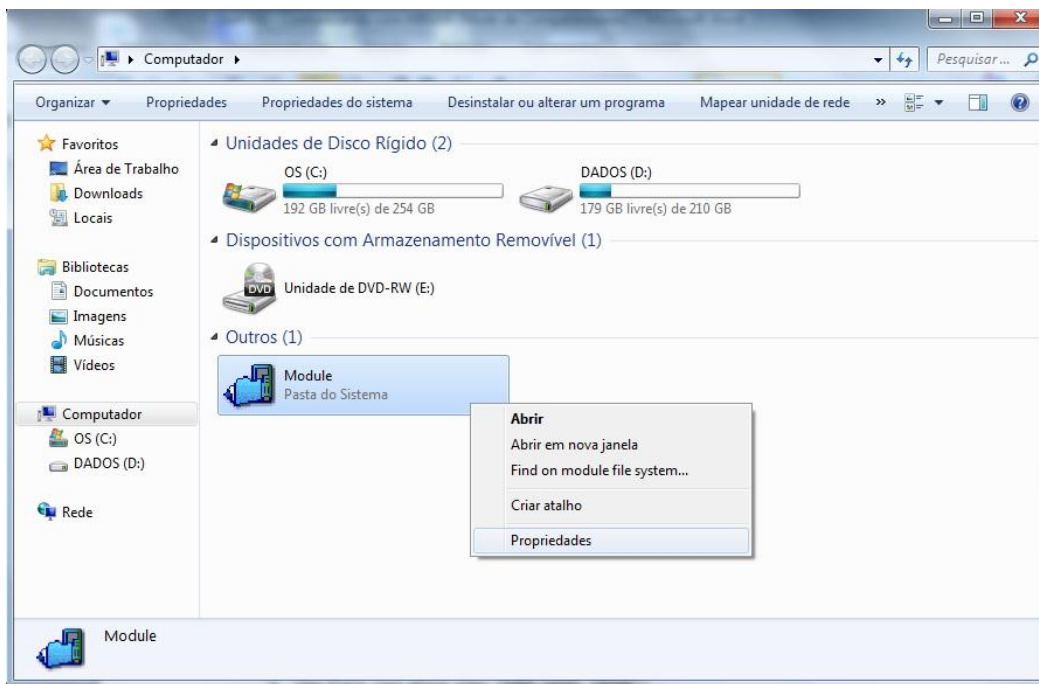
Computador ▸

Pesquisar...

Organizar ▾ Propriedades Propriedades do sistema Desinstalar ou alterar um programa Mapear unidade de rede »

Favoritos
Área de Trabalho
Downloads
Locais

Bibliotecas
Documentos
Imagens
Músicas
Vídeos

Computador
OS (C:)
DADOS (D:)

Rede

Unidades de Disco Rígido (2)

OS (C:)
192 GB livre(s) de 254 GB

DADOS (D:)
179 GB livre(s) de 210 GB

Dispositivos com Armazenamento Removível (1)

DVD
Unidade de DVD-RW (E:)

Outros (1)

Module
Pasta do Sistema

Abrir
Abrir em nova janela
Find on module file system...
Criar atalho
Propriedades

Module